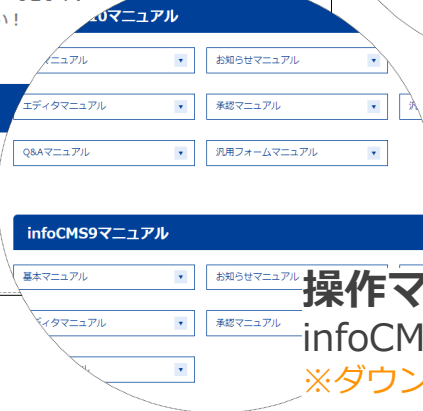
い！

20マニュアル

マニュアル

お知らせマニュアル

エディタマニュアル

承認マニュアル

汎

Q&Aマニュアル

汎用フォームマニュアル

infoCMS9マニュアル

基本マニュアル

お知らせマニュアル

操作マ

ディタマニュアル

承認マニュアル

infoCM

※ダウン